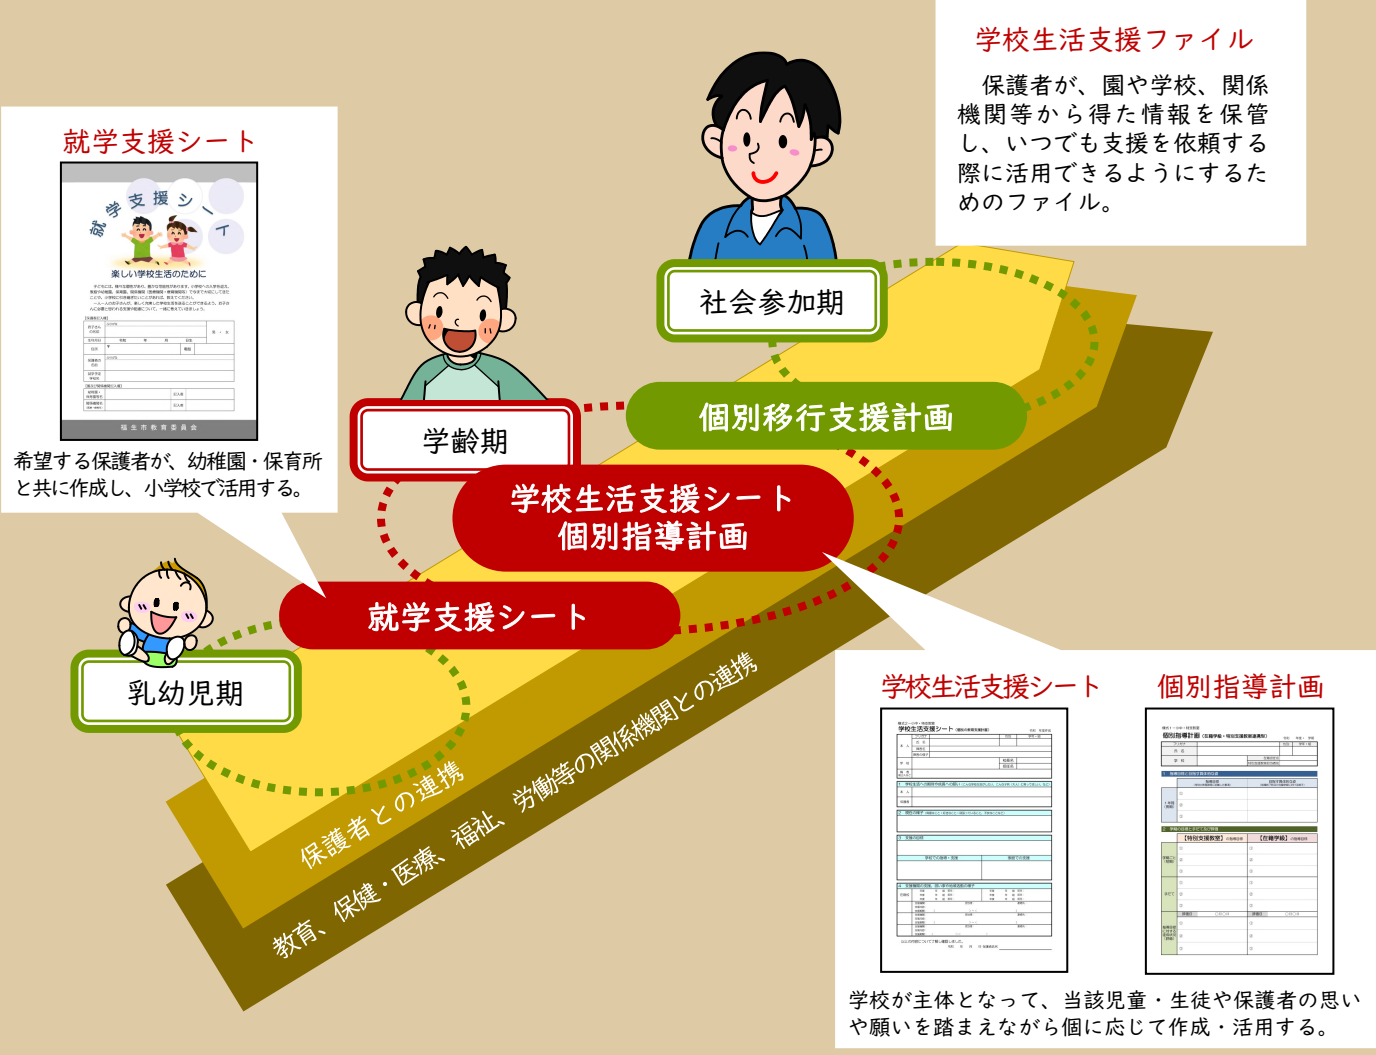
学校生活支援ファイル

保護者が、園や学校、関係機関等から得た情報を保管し、いつでも支援を依頼する際に活用できるようにするためのファイル。

就学支援シート

就学支援シート

楽しい学校生活のために

福生市教育委員会

希望する保護者が、幼稚園・保育所と共に作成し、小学校で活用する。

社会参加期

学齢期

個別移行支援計画

学校生活支援シート
個別指導計画

就学支援シート

乳幼児期

保護者との連携

教育、保健・医療、福祉、労働等の関係機関との連携

学校生活支援シート

個別指導計画

学校が主体となって、当該児童・生徒や保護者の思いや願いを踏まえながら個に応じて作成・活用する。